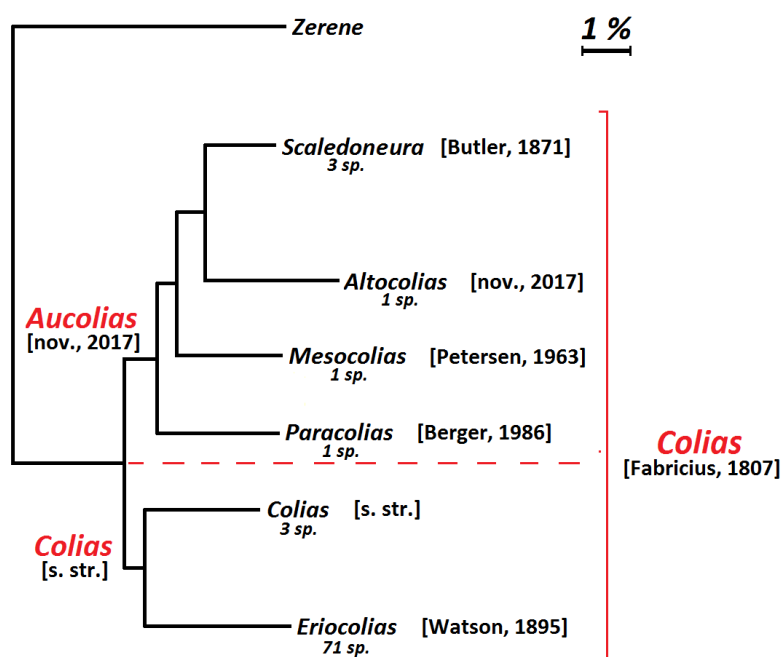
Zerene

1 %

Scaledoneura [Butler, 1871]
3 sp.

Altocolias [nov., 2017]
1 sp.

Aucolias
[nov., 2017]

Mesocolias [Petersen, 1963]
1 sp.

Paracolias [Berger, 1986]
1 sp.

Colias
[Fabricius, 1807]

Colias [s. str.]
3 sp.

Colias
[s. str.]

Eriocolias [Watson, 1895]
71 sp.